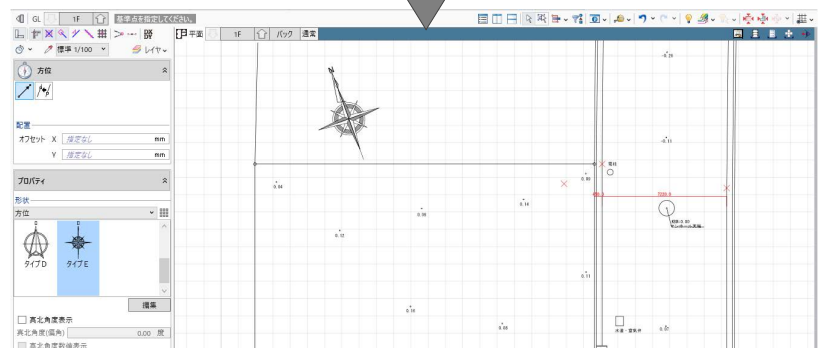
GL 1F 基準点を指定してください。

標準 1/100 レイヤ

方位

配置
オフセット X 指定なし mm
Y 指定なし mm

プロパティ

形状
方位

タイプD タイプE

編集

真北角度表示
真北角度(偏角) 0.00 度
真北角度数値表示

平面 1F バック 通常

N

-0.16

-0.11

電柱

0.84

0.60

0.14

0.38

0.12

2000.0

-0.11

0.16

0.05

0.07